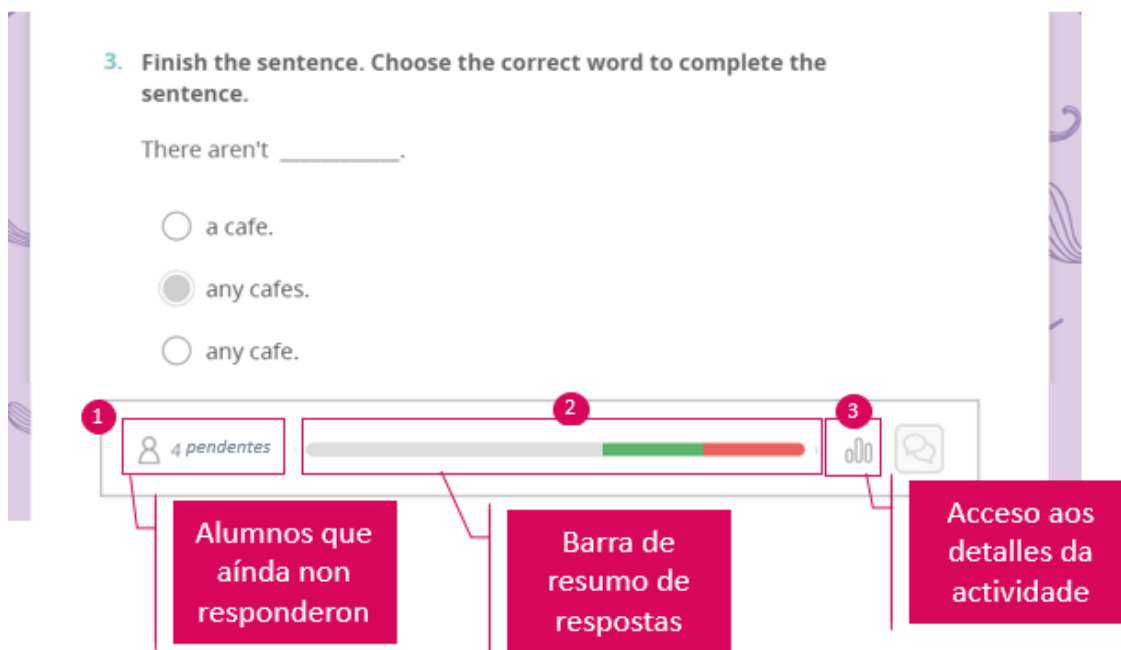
3. Finish the sentence. Choose the correct word to complete the sentence.

There aren't ___________.

a cafe.

any cafes.

any cafe.

1

4 pendentes

2

3

Alumnos que aínda non responderon

Barra de resumo de respostas

Acceso aos detalles da actividade